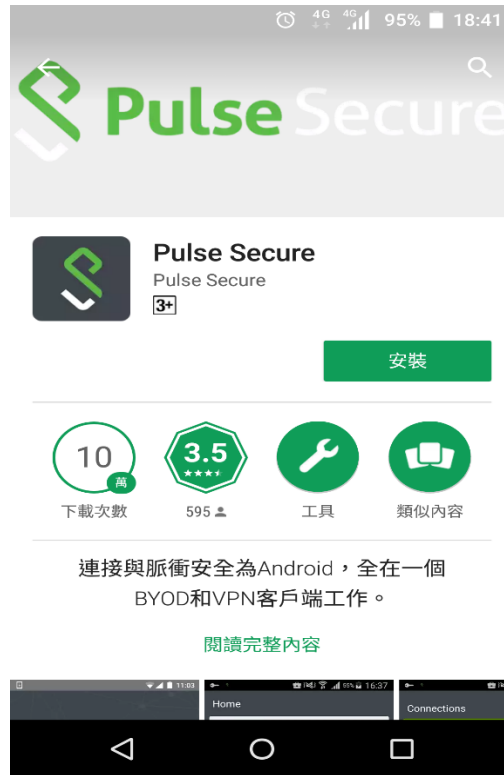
4G 4G 95% 18:41

Pulse Secure

Pulse Secure
Pulse Secure
3+

安裝

10 萬
下載次數

3.5
595

工具

類似內容

連接與脈衝安全為Android，全在一個BYOD和VPN客戶端工作。

閱讀完整內容

11:03
16:37
Home
Connections